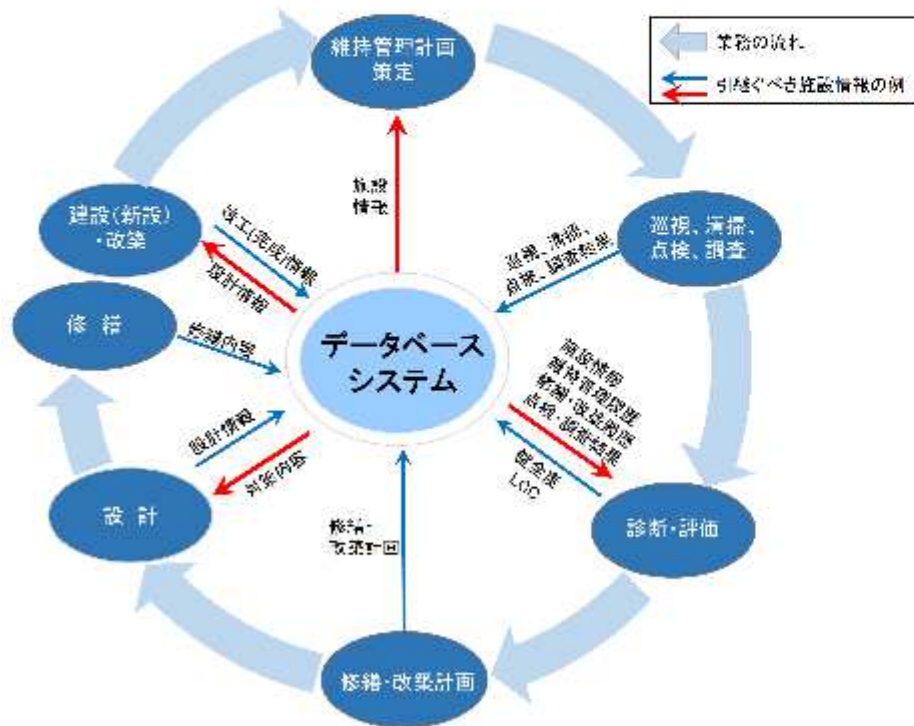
業務の流れ

引継ぐべき施設情報の例

維持管理計画策定

施設情報

巡視、清掃、点検、調査

巡視、清掃、点検、調査結果

施設情報
維持管理履歴
修繕・改築履歴
点検・調査結果

健全度
LCC

診断・評価

修繕・改築計画

修繕・改築計画

設計

設計情報

対策内容

修繕

修繕内容

建設(新設)・改築

竣工(完成)情報

設計情報

データベースシステム